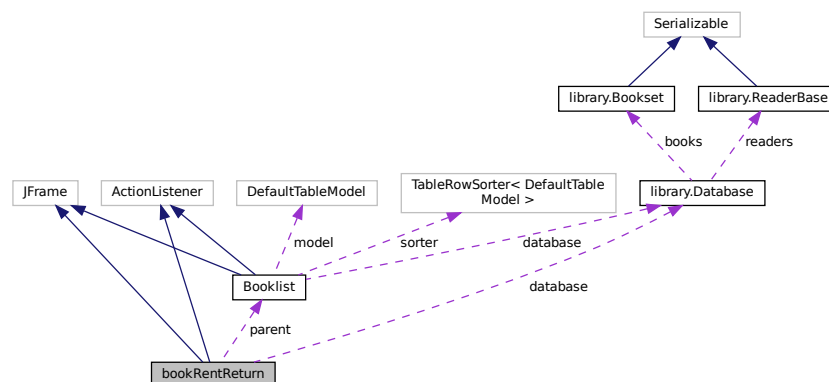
Serializable

library.Bookset

library.ReaderBase

books

readers

JFrame

ActionListener

DefaultTableModel

TableRowSorter< DefaultTable Model >

library.Database

model

sorter

database

Booklist

database

parent

bookRentReturn